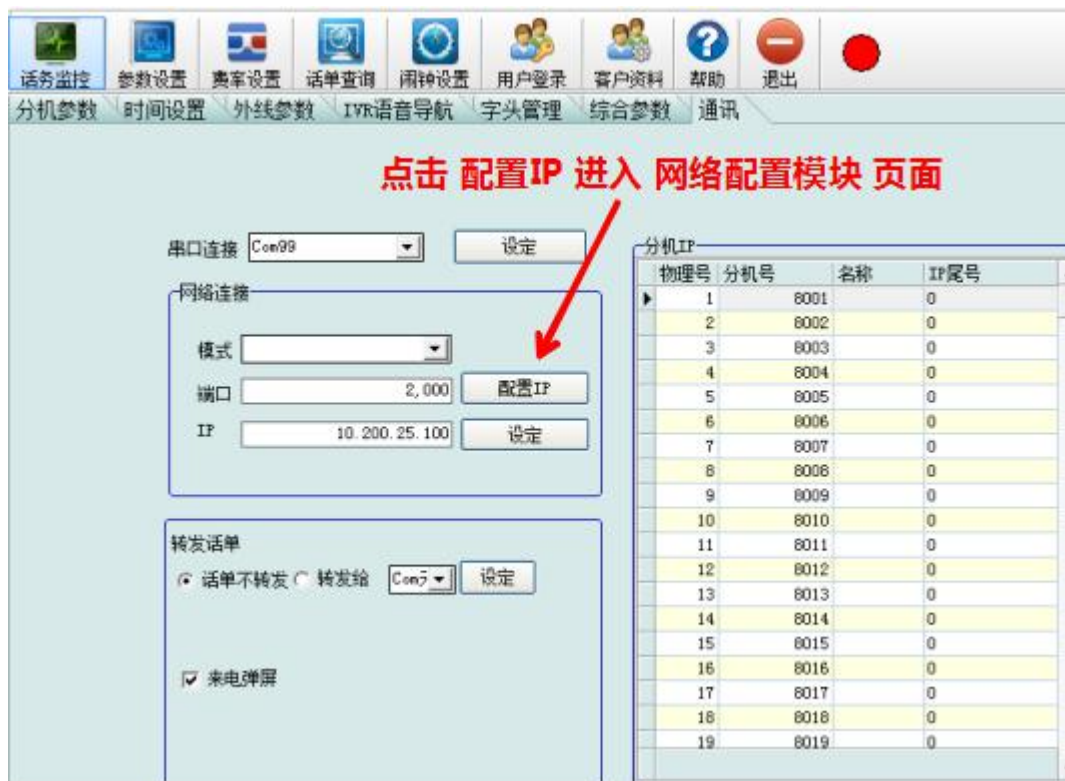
话务监控 参数设置 费率设置 话单查询 闹钟设置 用户登录 客户资料 帮助 退出

分机参数 时间设置 外线参数 IVR语音导航 字头管理 综合参数 通讯

点击 配置IP 进入 网络配置模块 页面

串口连接 Com99 设定

网络连接

模式

端口 2,000 配置IP

IP 10.200.25.100 设定

转发话单

话单不转发 转发给 Com5 设定

来电弹屏

分机IP

| 物理号 | 分机号 | 名称 | IP尾号 |
|---|---|---|---|
| 1 | 8001 | | 0 |
| 2 | 8002 | | 0 |
| 3 | 8003 | | 0 |
| 4 | 8004 | | 0 |
| 5 | 8005 | | 0 |
| 6 | 8006 | | 0 |
| 7 | 8007 | | 0 |
| 8 | 8008 | | 0 |
| 9 | 8009 | | 0 |
| 10 | 8010 | | 0 |
| 11 | 8011 | | 0 |
| 12 | 8012 | | 0 |
| 13 | 8013 | | 0 |
| 14 | 8014 | | 0 |
| 15 | 8015 | | 0 |
| 16 | 8016 | | 0 |
| 17 | 8017 | | 0 |
| 18 | 8018 | | 0 |
| 19 | 8019 | | 0 |